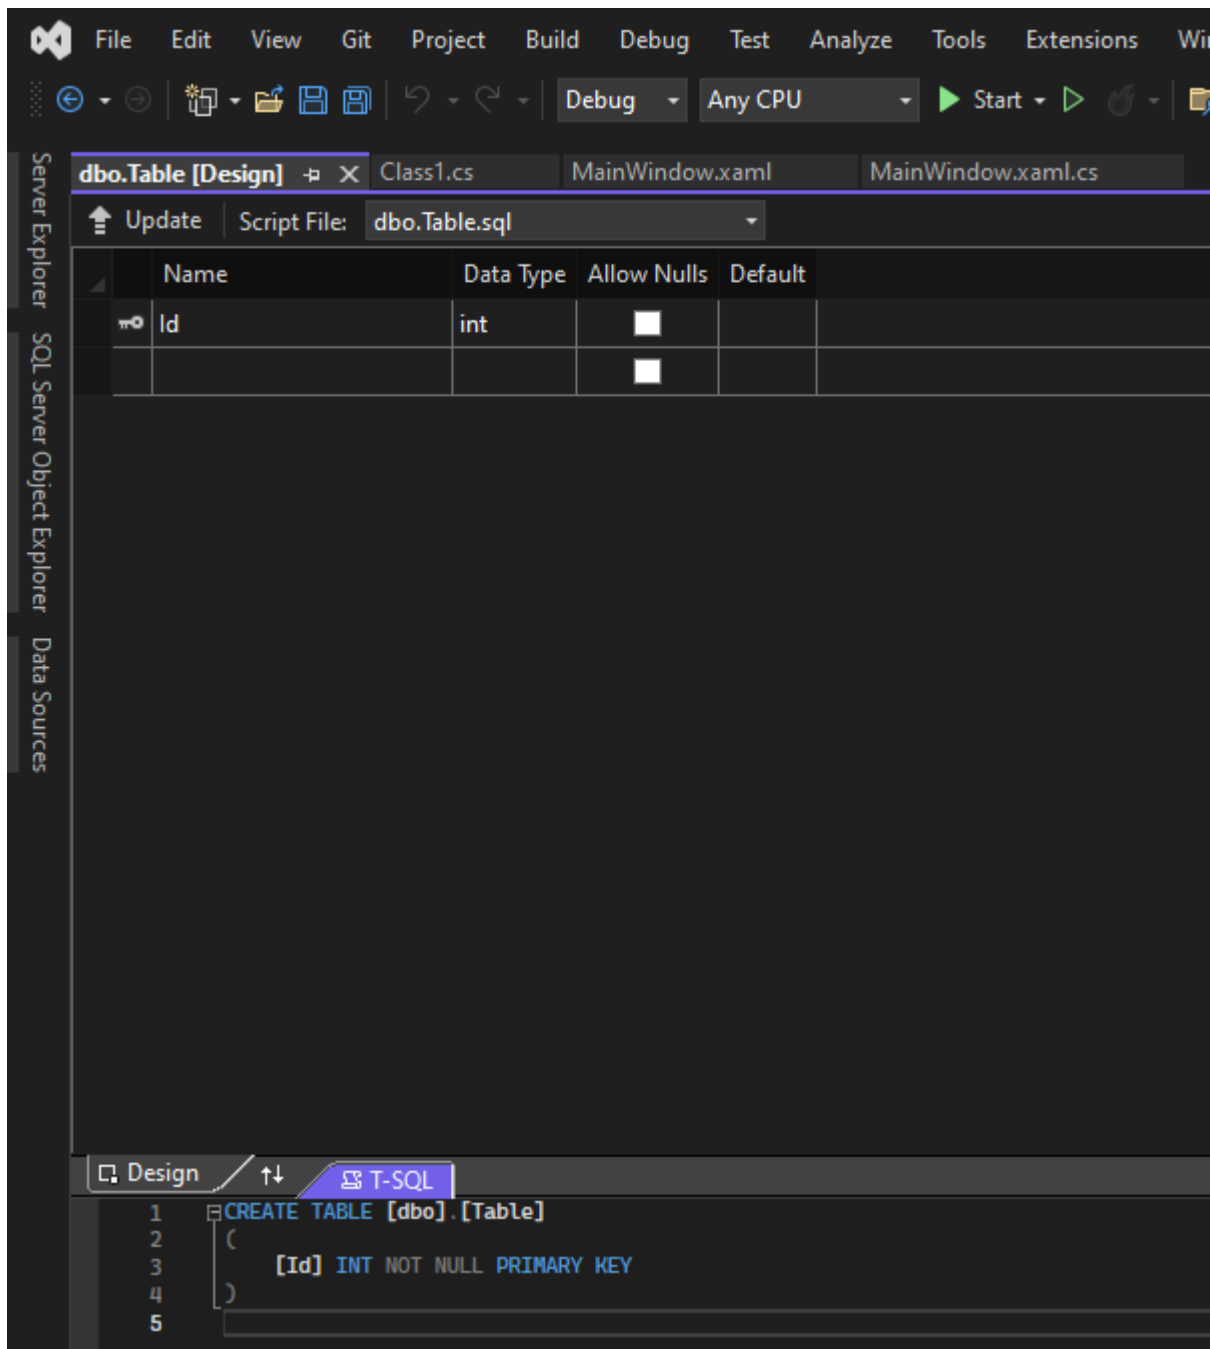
File Edit View Git Project Build Debug Test Analyze Tools Extensions Wi

Debug Any CPU Start

Server Explorer SQL Server Object Explorer Data Sources

dbo.Table [Design] Class1.cs MainWindow.xaml MainWindow.xaml.cs

Update Script File: dbo.Table.sql

| | Name | Data Type | Allow Nulls | Default |
|---|---|---|---|---|
| | Id | int | | |
| | | | | |

Design T-SQL

1 CREATE TABLE [dbo].[Table]
2 (
3 [Id] INT NOT NULL PRIMARY KEY
4 )
5